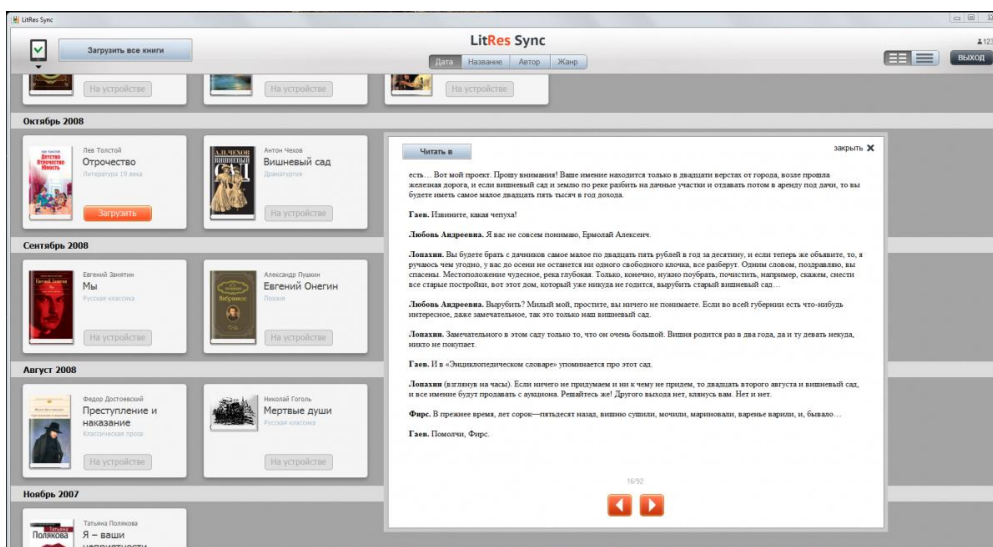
LitRes Sync

Загрузить все книги

LitRes Sync

Дата Название Автор Жанр

123

ВЫХОД

На устройстве

На устройстве

На устройстве

Октябрь 2008

Лев Толстой
Отрочество
Литература 19 века

Загрузить

Антон Чехов
Вишневый сад
Драматургия

На устройстве

Сентябрь 2008

Евгений Замятин
Мы
Русская классика

На устройстве

Александр Пушкин
Евгений Онегин
Поэзия

На устройстве

Август 2008

Федор Достоевский
Преступление и наказание
Классическая проза

На устройстве

Николай Гоголь
Мертвые души
Русская классика

На устройстве

Ноябрь 2007

Татьяна Полякова
Я – ваши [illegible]

Читать в

закрыть ✕

есть… Вот мой проект. Прошу внимания! Ваше имение находится только в двадцати верстах от города, возле прошла железная дорога, и если вишневый сад и землю по реке разбить на дачные участки и отдавать потом в аренду под дачи, то вы будете иметь самое малое двадцать пять тысяч в год дохода.

Гаев. Извините, какая чепуха!

Любовь Андреевна. Я вас не совсем понимаю, Ермолай Алексеич.

Лопахин. Вы будете брать с дачников самое малое по двадцать пять рублей в год за десятину, и если теперь же объявите, то, я ручаюсь чем угодно, у вас до осени не останется ни одного свободного клочка, все разберут. Одним словом, поздравляю, вы спасены. Местоположение чудесное, река глубокая. Только, конечно, нужно поубрать, почистить, например, скажем, снести все старые постройки, вот этот дом, который уже никуда не годится, вырубить старый вишневый сад…

Любовь Андреевна. Вырубить? Милый мой, простите, вы ничего не понимаете. Если во всей губернии есть что-нибудь интересное, даже замечательное, так это только наш вишневый сад.

Лопахин. Замечательного в этом саду только то, что он очень большой. Вишня родится раз в два года, да и ту девать некуда, никто не покупает.

Гаев. И в «Энциклопедическом словаре» упоминается про этот сад.

Лопахин (взглянув на часы). Если ничего не придумаем и ни к чему не придем, то двадцать второго августа и вишневый сад, и все имение будут продавать с аукциона. Решайтесь же! Другого выхода нет, клянусь вам. Нет и нет.

Фирс. В прежнее время, лет сорок—пятьдесят назад, вишню сушили, мочили, мариновали, варенье варили, и, бывало…

Гаев. Помолчи, Фирс.

16/92